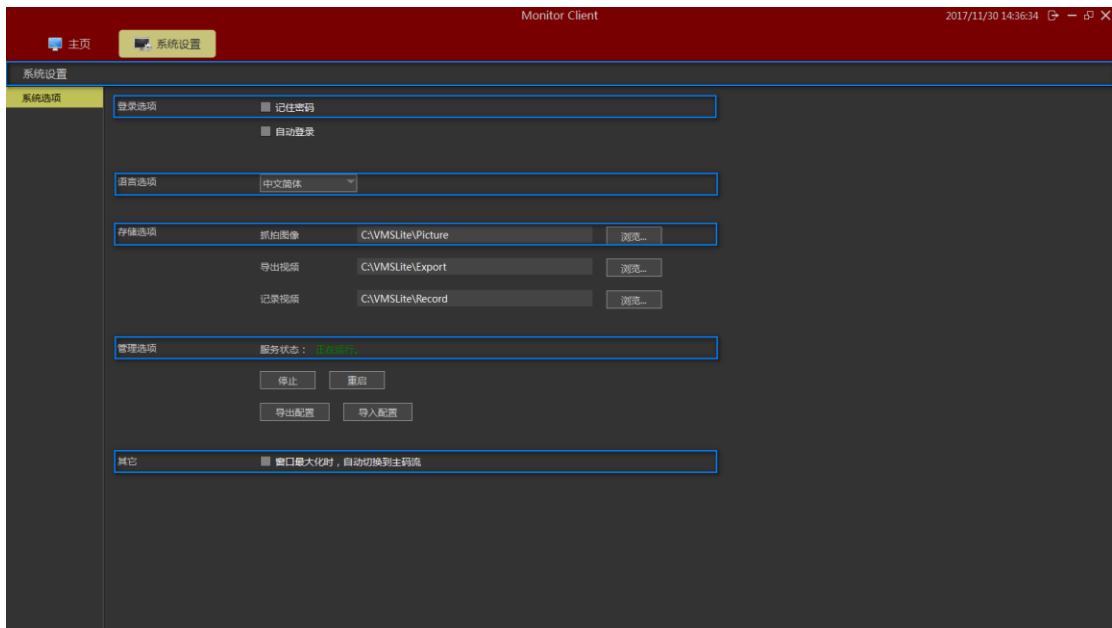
Monitor Client

2017/11/30 14:36:34

主页

系统设置

系统设置

系统选项

登录选项

记住密码

自动登录

语言选项

中文简体

存储选项

抓拍图像

C:\VMSLite\Picture

浏览...

导出视频

C:\VMSLite\Export

浏览...

记录视频

C:\VMSLite\Record

浏览...

管理选项

服务状态： 正在运行

停止

重启

导出配置

导入配置

其它

窗口最大化时，自动切换到主码流